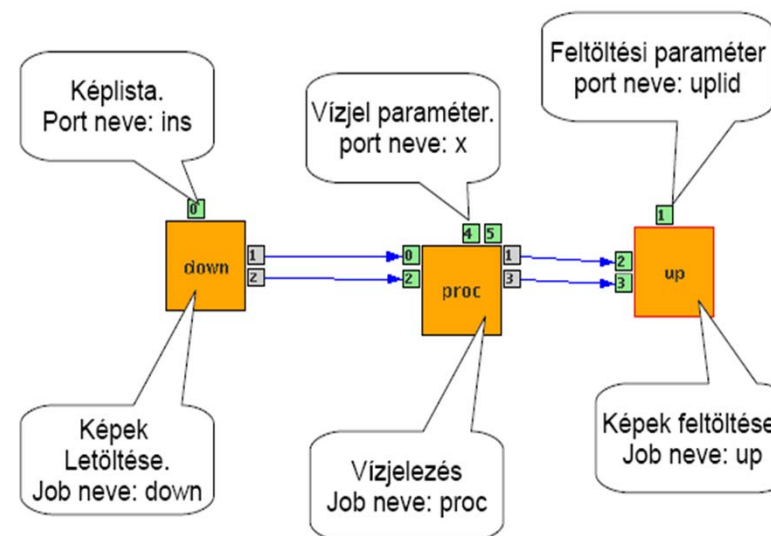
Képlista.
Port neve: ins

0

down

1
2

Vízjel paraméter.
port neve: x

4 5

0
2

proc

1
3

Feltöltési paraméter
port neve: uplid

1

2
3

up

Képek
Letöltése.
Job neve: down

Vízjelezés
Job neve: proc

Képek feltöltése
Job neve: up